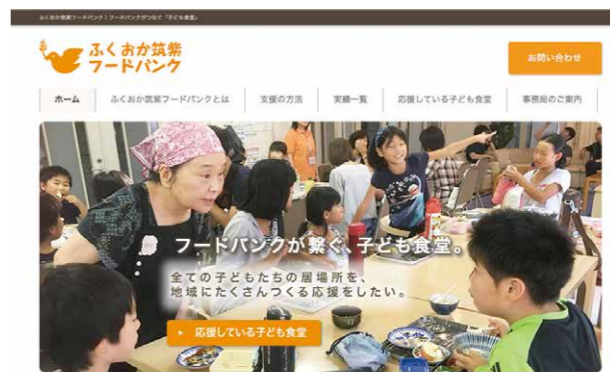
ふくおか筑紫フードバンク | フードバンクがつなぐ「子ども食堂」

ふくおか筑紫
フードバンク

お問い合わせ

ホーム
ふくおか筑紫フードバンクとは
支援の方法
実績一覧
応援している子ども食堂
事務局のご案内

フードバンクが繋ぐ、子ども食堂。

全ての子どもたちの居場所を、
地域にたくさんつくる応援をしたい。

▸ 応援している子ども食堂